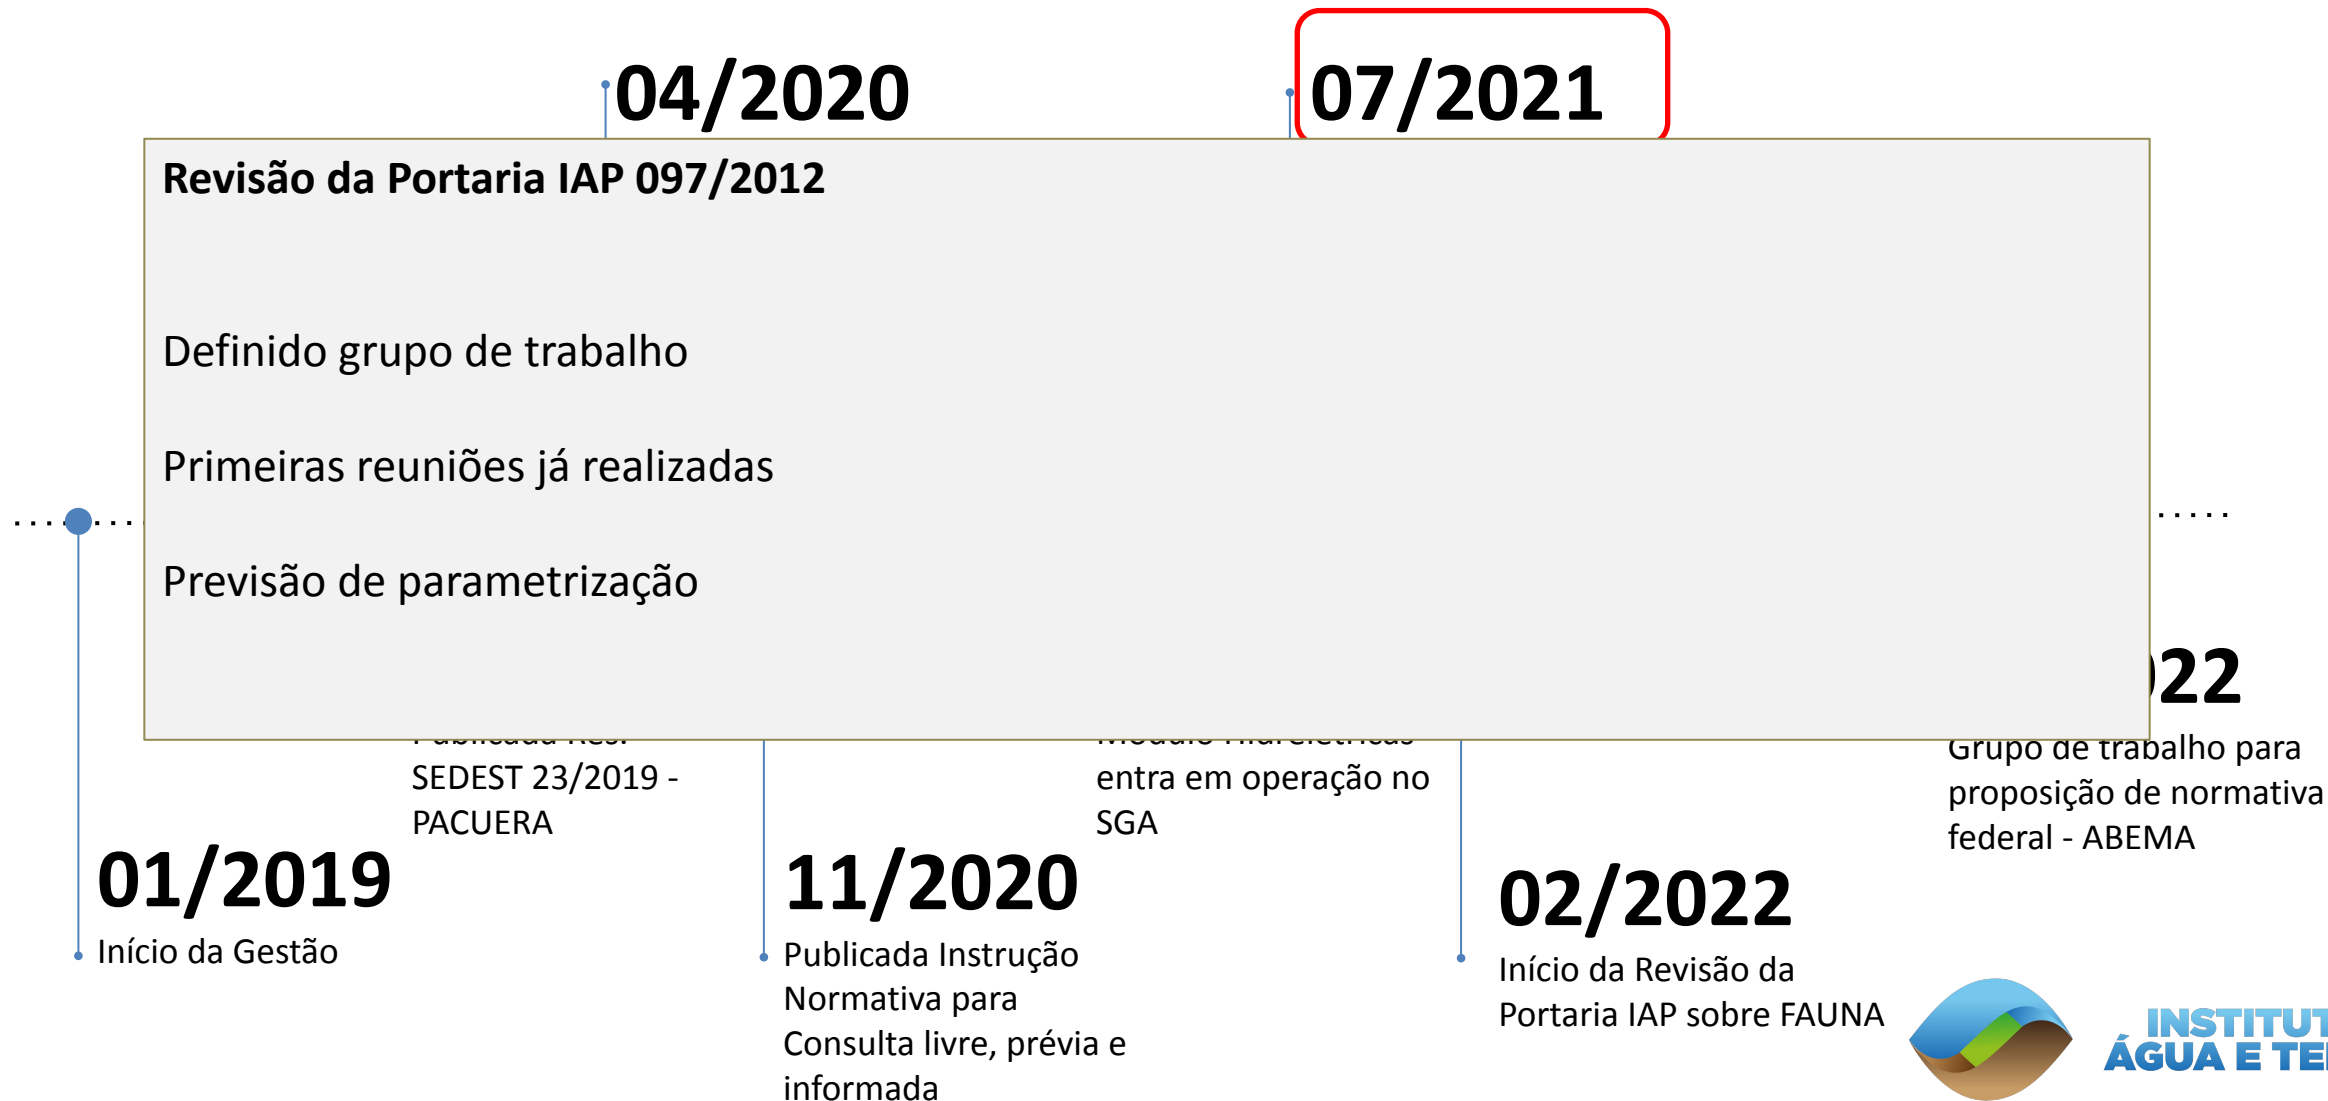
04/2020

07/2021

Revisão da Portaria IAP 097/2012

Definido grupo de trabalho

Primeiras reuniões já realizadas

Previsão de parametrização

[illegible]22

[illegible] SEDEST 23/2019 - PACUERA

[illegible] entra em operação no SGA

Grupo de trabalho para proposição de normativa federal - ABEMA

01/2019
Início da Gestão

11/2020
Publicada Instrução Normativa para Consulta livre, prévia e informada

02/2022
Início da Revisão da Portaria IAP sobre FAUNA

INSTITUT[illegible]
ÁGUA E TE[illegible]